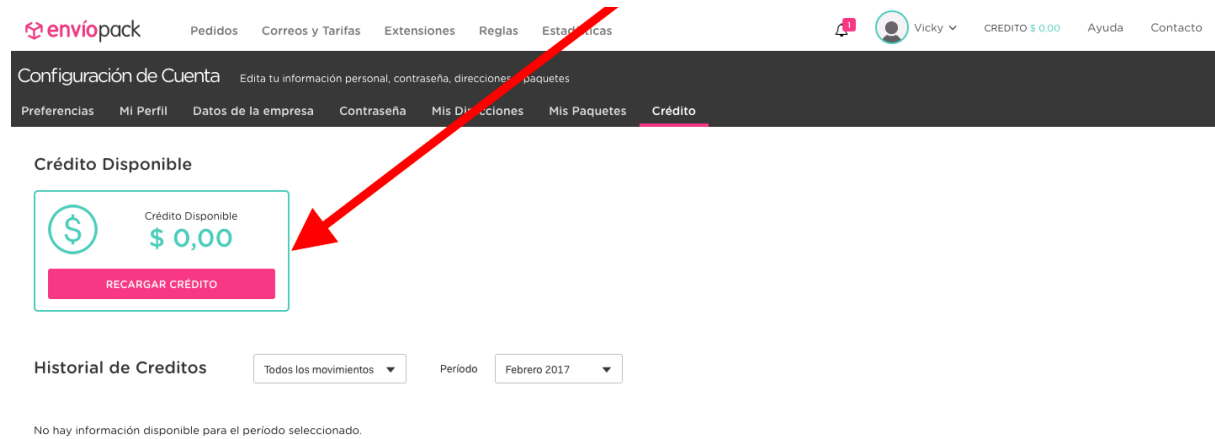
envíopack Pedidos Correos y Tarifas Extensiones Reglas Estad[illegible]ticas

1 Vicky CREDITO $ 0,00 Ayuda Contacto

Configuración de Cuenta Edita tu información personal, contraseña, direcciones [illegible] paquetes

Preferencias Mi Perfil Datos de la empresa Contraseña Mis Di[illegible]cciones Mis Paquetes Crédito

Crédito Disponible

Crédito Disponible
$ 0,00

RECARGAR CRÉDITO

Historial de Creditos Todos los movimientos Período Febrero 2017

No hay información disponible para el período seleccionado.